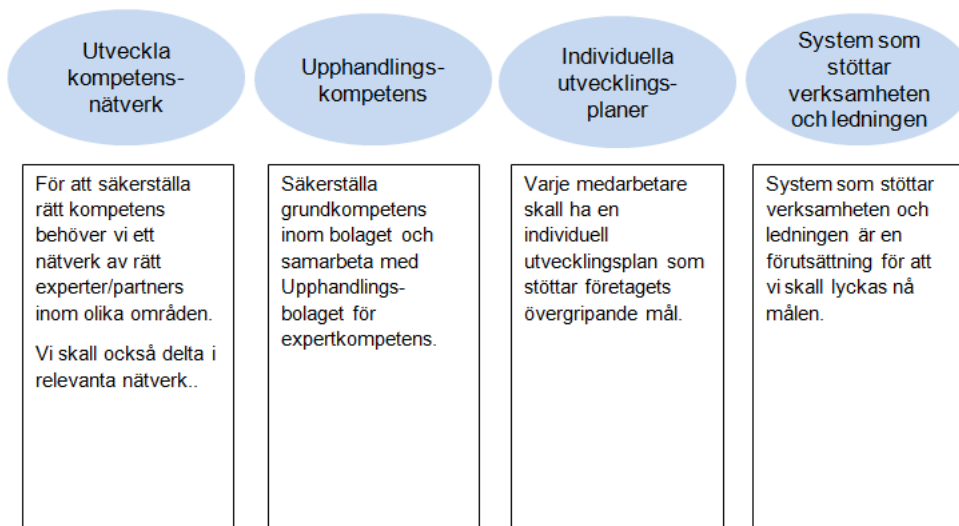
Utveckla kompetens-nätverk

Upphandlings-kompetens

Individuella utvecklings-planer

System som stöttar verksamheten och ledningen

För att säkerställa rätt kompetens behöver vi ett nätverk av rätt experter/partners inom olika områden.

Vi skall också delta i relevanta nätverk..

Säkerställa grundkompetens inom bolaget och samarbeta med Upphandlings-bolaget för expertkompetens.

Varje medarbetare skall ha en individuell utvecklingsplan som stöttar företagets övergripande mål.

System som stöttar verksamheten och ledningen är en förutsättning för att vi skall lyckas nå målen.